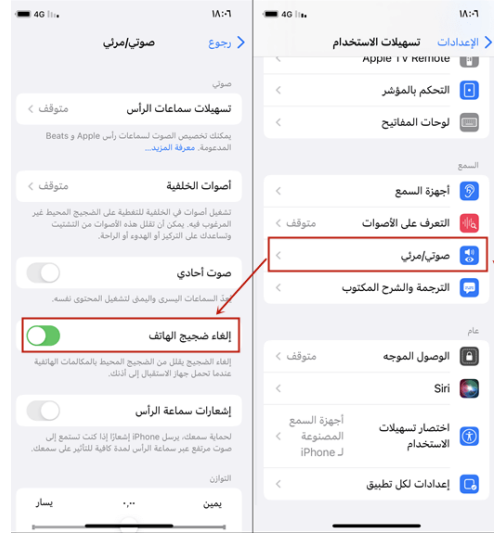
4G ١٨:٠٦
رجوع صوتي/مرئي
صوت
تسهيلات سماعات الرأس متوقف
يمكنك تخصيص الصوت لسماعات رأس Apple و Beats المدعومة. معرفة المزيد...
أصوات الخلفية متوقف
تشغيل أصوات في الخلفية للتغطية على الضجيج المحيط غير المرغوب فيه. يمكن أن تقلل هذه الأصوات من التشتيت وتساعدك على التركيز أو الهدوء أو الراحة.
صوت أحادي
دمج السماعات اليسرى واليمنى لتشغيل المحتوى نفسه.
إلغاء ضجيج الهاتف
إلغاء الضجيج يقلل من الضجيج المحيط بالمكالمات الهاتفية عندما تحمل جهاز الاستقبال إلى أذنك.
إشعارات سماعة الرأس
لحماية سمعك، يرسل iPhone إشعارًا إذا كنت تستمع إلى صوت مرتفع عبر سماعة الرأس لمدة كافية للتأثير على سمعك.
التوازن
يسار ٠٫٠٠ يمين

4G ١٨:٠٦
الإعدادات تسهيلات الاستخدام
Apple TV Remote
التحكم بالمؤشر
لوحات المفاتيح
السمع
أجهزة السمع
التعرف على الأصوات متوقف
صوتي/مرئي
الترجمة والشرح المكتوب
عام
الوصول الموجه متوقف
Siri
اختصار تسهيلات الاستخدام أجهزة السمع المصنوعة لـ iPhone
إعدادات لكل تطبيق